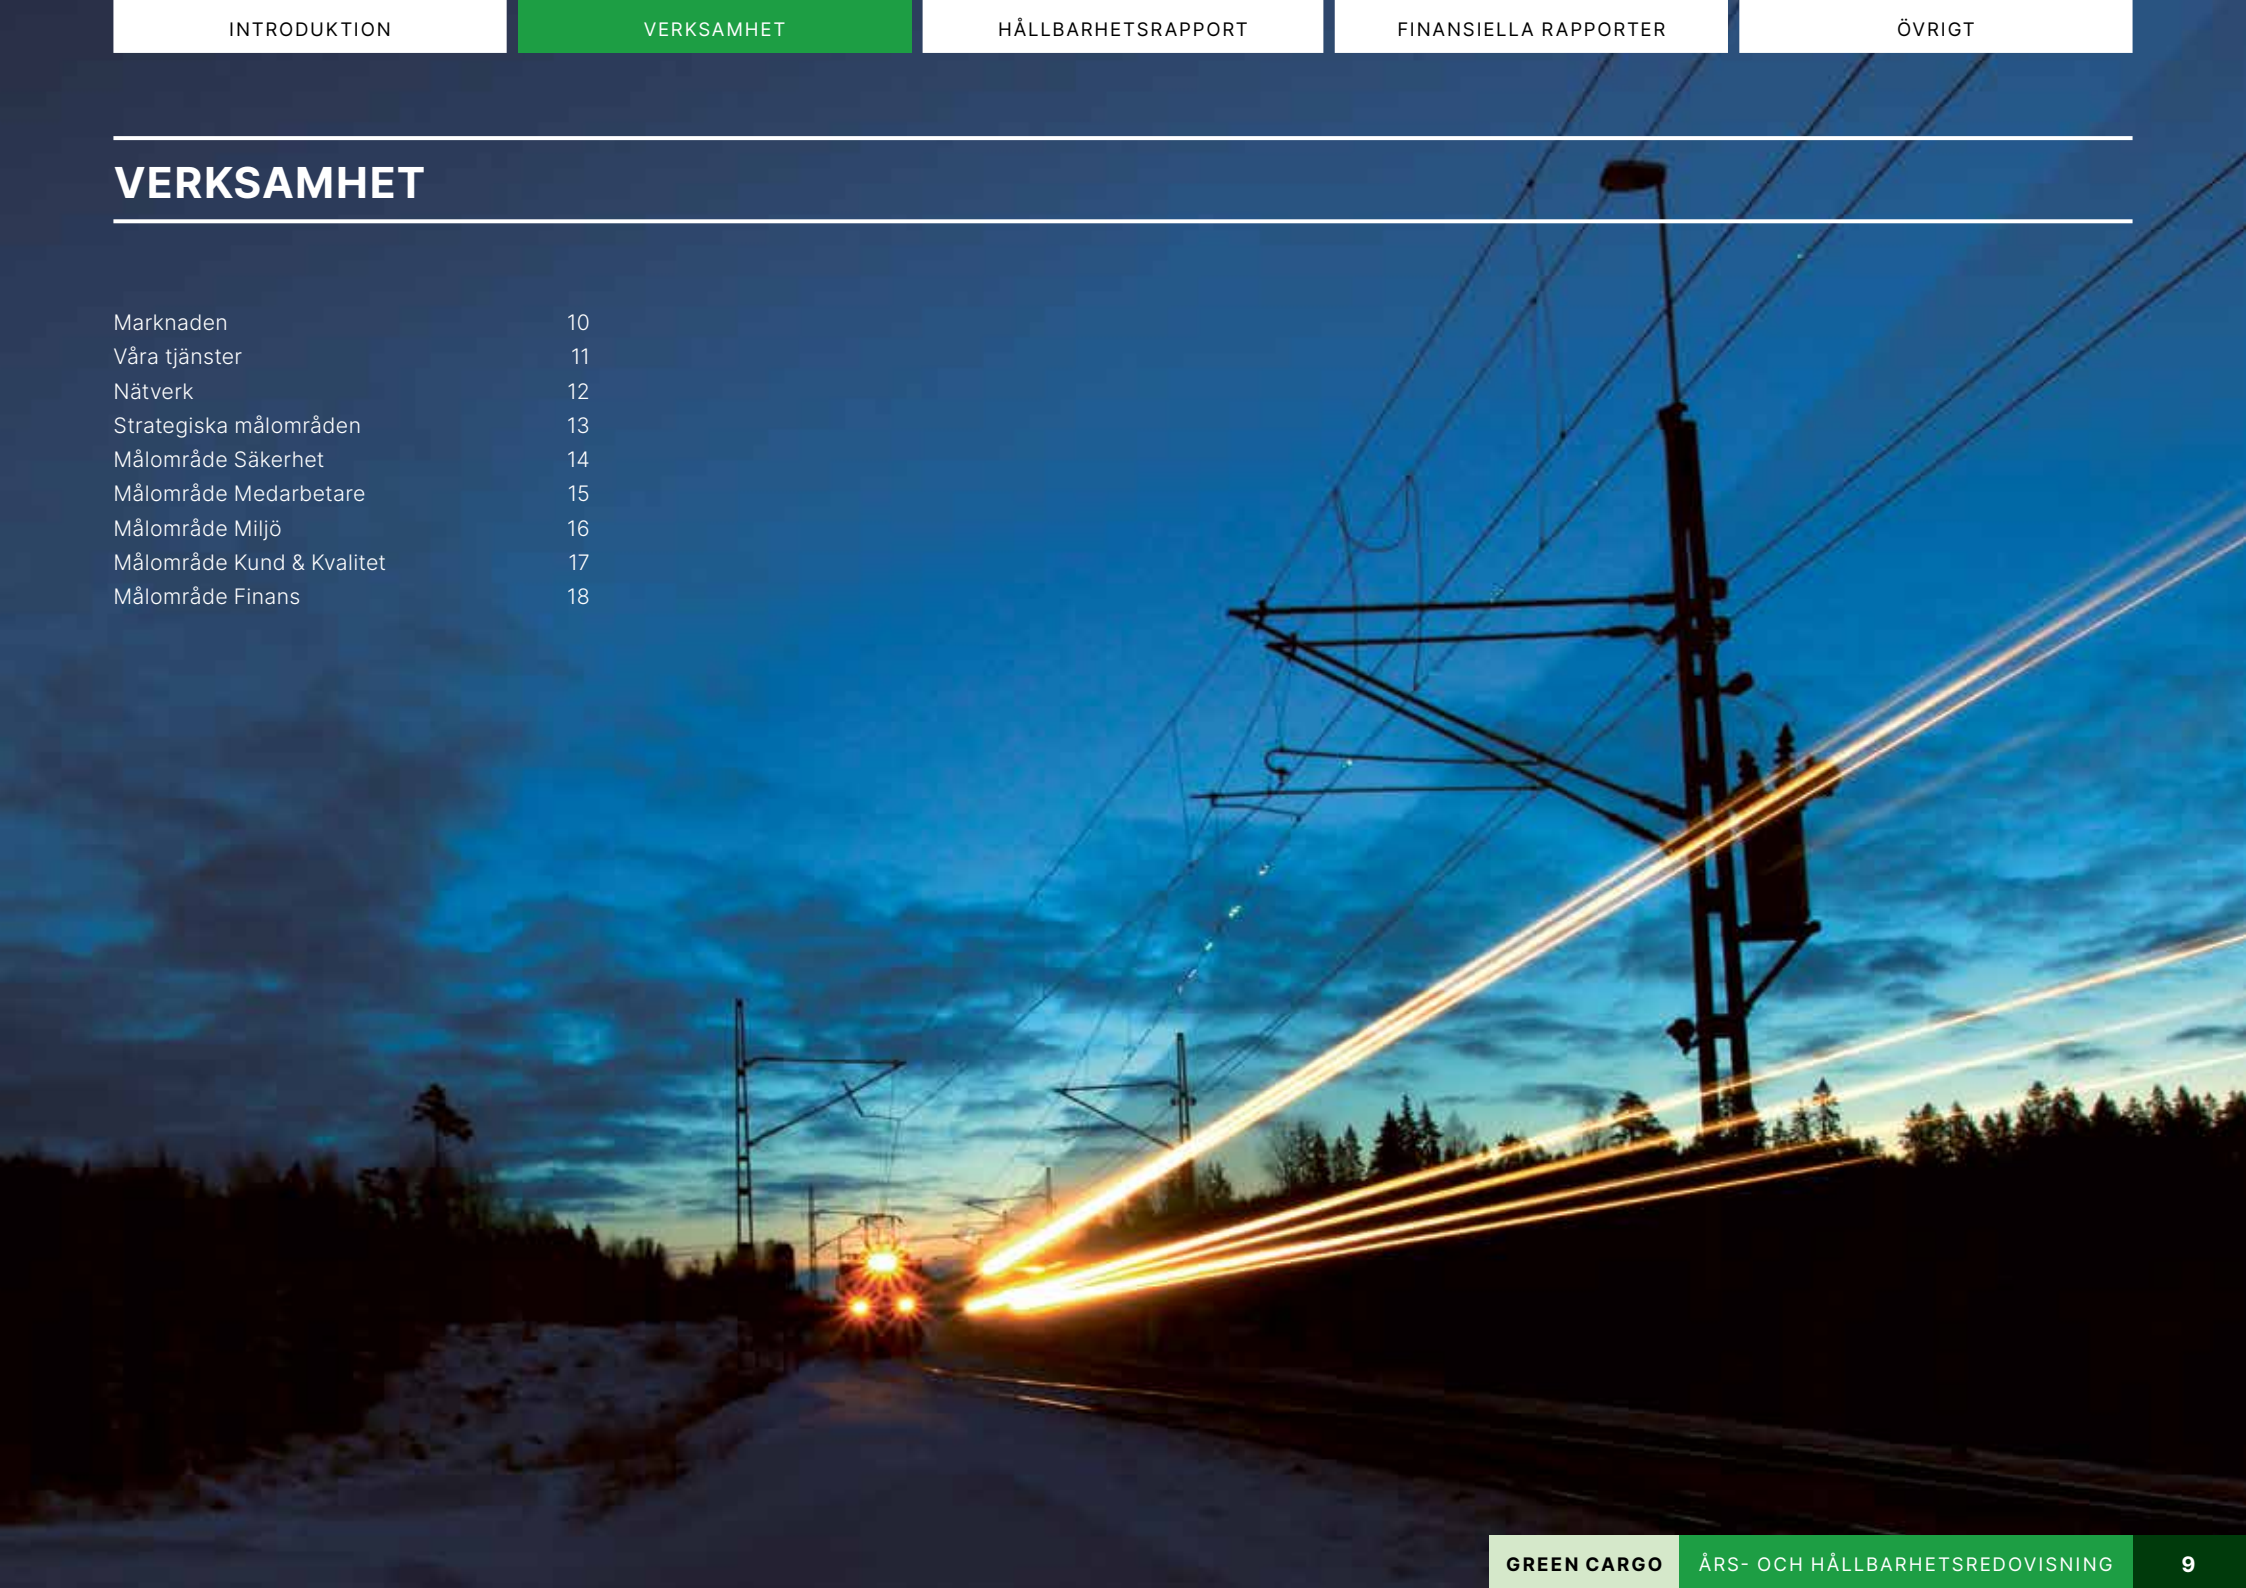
INTRODUKTION VERKSAMHET HÅLLBARHETSRAPPORT FINANSIELLA RAPPORTER ÖVRIGT

VERKSAMHET

| | |
|---|---|
| Marknaden | 10 |
| Våra tjänster | 11 |
| Nätverk | 12 |
| Strategiska målområden | 13 |
| Målområde Säkerhet | 14 |
| Målområde Medarbetare | 15 |
| Målområde Miljö | 16 |
| Målområde Kund & Kvalitet | 17 |
| Målområde Finans | 18 |

GREEN CARGO ÅRS- OCH HÅLLBARHETSREDOVISNING 9